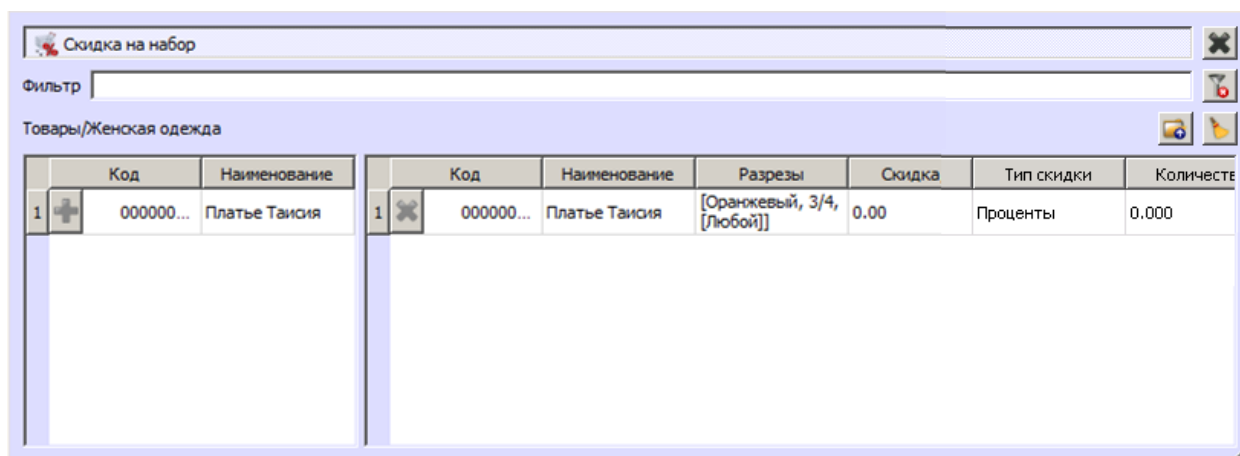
Скидка на набор

Фильтр

Товары/Женская одежда

| | | Код | Наименование |
|---|---|---|---|
| 1 | | 000000... | Платье Таисия |

| | | Код | Наименование | Разрезы | Скидка | Тип скидки | Количеств |
|---|---|---|---|---|---|---|---|
| 1 | | 000000... | Платье Таисия | [Оранжевый, 3/4, [Любой]] | 0.00 | Проценты | 0.000 |